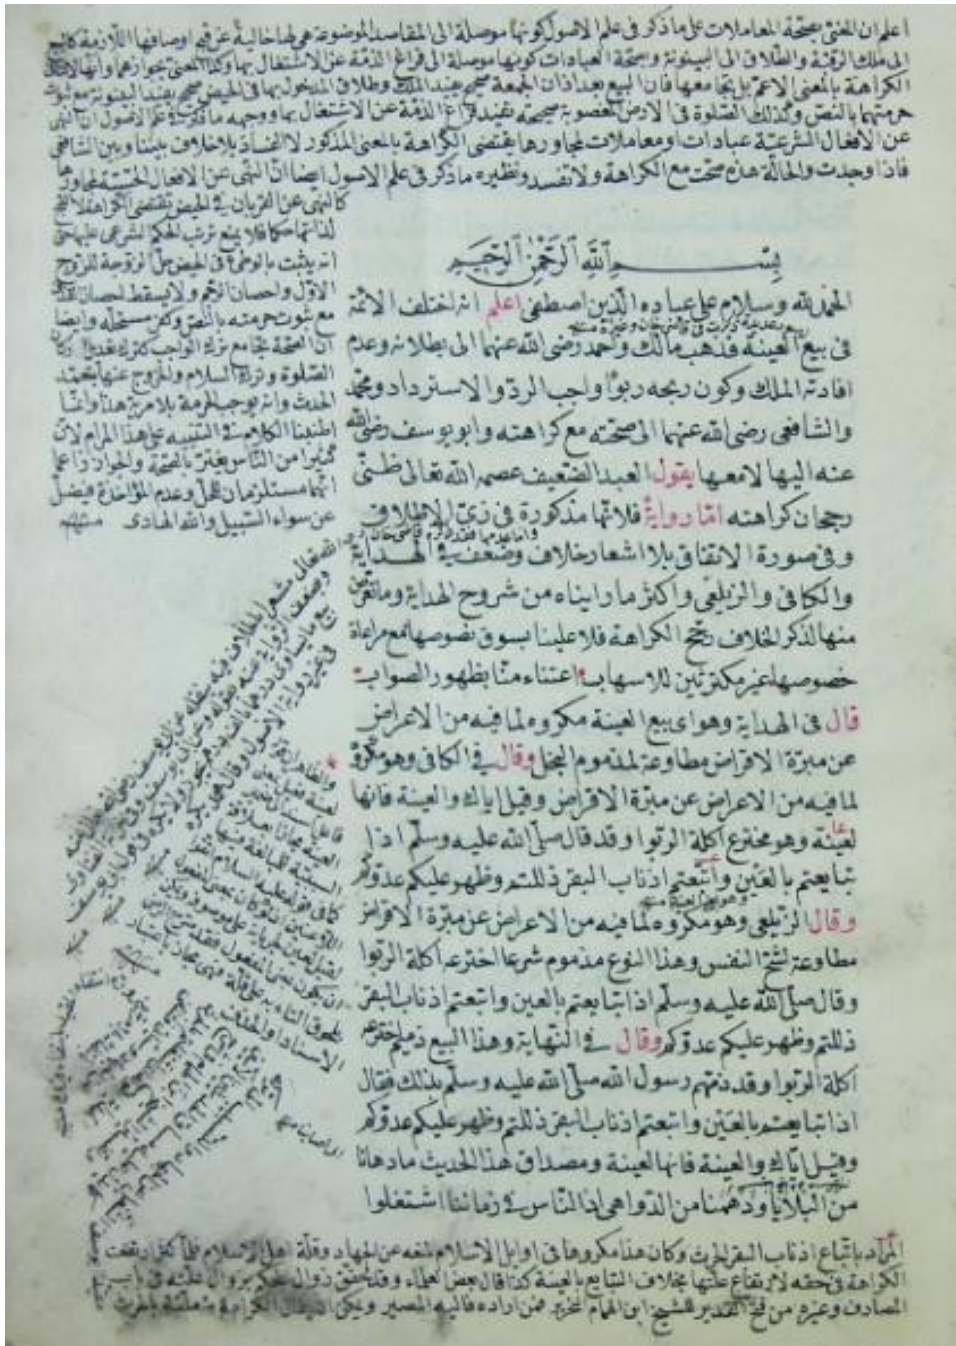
اعلم ان المعنى بصحة المعاملات على ما ذكر في علم الاصول كونها موصلة الى المقاصد الموضوعة هي لها خالية عن فتح اوصافها اللازمة كالبيع الى ملك الرقبة والطلاق الى البينونة وبصحة العبادات كونها موصلة الى فراغ الذمة عن الاشتغال بها وكذا المعنى جوازها ولها ثلاثة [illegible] الكراهة بالمعنى الاعم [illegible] البيع بعد اذان الجمعة صحيح عند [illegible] وطلاق المدخول بها في الحيض صحيح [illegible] حرمتها بالنص وكذلك الصلوة في الارض المغصوبة صحيحة تفيد فراغ الذمة عن الاشتغال بها وجميع ما ذكر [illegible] الاصول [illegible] عن الافعال الشرعية عبادات او معاملات لمجاورها يقتضي الكراهة بالمعنى المذكور لا الفساد بلا خلاف بيننا وبين الشافعي فاذا وجدت والحالة هذه صحت مع الكراهة ولا تفسد ونظيره ما ذكر في علم الاصول ايضا ان النهي عن الافعال الحسية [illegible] كالنهي عن القربان في الحيض يقتضي الكراهة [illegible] لما بها حكما فلا يمنع ترتب الحكم الشرعي عليها حتى انه يثبت بالوطء في الحيض حل الزوجة للزوج الاول واحصان الرجم ولا يسقط احصان القذف مع ثبوت حرمته بالنص وكذا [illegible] وايضا ان الصحة تجامع ترك الواجب كترك تعديل الاركان في الصلوة وترك السلام والخروج عنها بتعمد الحدث وانه يوجب الحرمة بلا مرية هذا وانما اطنبنا الكلام في التنبيه بهذا المرام لان كثيرا من الناس يغتر بالصحة والجواز ويزعم انهما يستلزمان الحل وعدم المؤاخذة فيضل عن سواء السبيل والله الهادي منه

بسم الله الرحمن الرحيم

الحمد لله وسلام على عباده الذين اصطفى اعلم انه اختلف الائمة في بيع العينة فذهب مالك واحمد رضي الله عنهما الى بطلانه وعدم افادته الملك وكون ربحه ربوا واجب الرد والاسترداد ومحمد والشافعي رضي الله عنهما الى صحته مع كراهته وابو يوسف رضي الله عنه اليها لا معها يقول العبد الضعيف عصمه الله تعالى ظني رجحان كراهته اما دراية فلانها مذكورة في زي الاطلاق وفي صورة الاتفاق بلا اشعار خلاف وضعفيه الهداية والكافي والزيلعي واكثر ما رايناه من شروح الهداية وما نقل منها الذكر الخلاف في الكراهة فلا علينا بسوق نصوصها مع مراعاة خصوصها غير مكترثين للاسهاب اعتناء منا بظهور الصواب قال في الهداية وهو اي بيع العينة مكروه لما فيه من الاعراض عن مبرة الاقراض مطاوعة لمذموم البخل وقال في الكافي وهو مكروه لما فيه من الاعراض عن مبرة الاقراض وقيل اياك والعينة فانها لعينة وهو مخترع اكلة الربوا وقد قال صلى الله عليه وسلم اذا تبايعتم بالعين واتبعتم اذناب البقر ذللتم وظهر عليكم عدوكم وقال الزيلعي وهو مكروه لما فيه من الاعراض عن مبرة الاقراض مطاوعة لشح النفس وهذا النوع مذموم شرعا اخترعه اكلة الربوا وقال صلى الله عليه وسلم اذا تبايعتم بالعين واتبعتم اذناب البقر ذللتم وظهر عليكم عدوكم وقال في النهاية وهذا البيع ذميم اخترعه اكلة الربوا وقد ذمهم رسول الله صلى الله عليه وسلم بذلك فقال اذا تبايعتم بالعين واتبعتم اذناب البقر ذللتم وظهر عليكم عدوكم وقيل اياك والعينة فانها العينة ومصداق هذا الحديث ما دهانا من البلايا ودهمنا من الدواهي اذ الناس في زماننا اشتغلوا

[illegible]

المراد باتباع اذناب البقر الحرث وكان هذا مكروها في اوائل الاسلام لمنعه عن الجهاد وقلة اهل الاسلام فلما كثر انتفت الكراهة في حقه لارتفاع علتها بخلاف التبايع بالعينة كما قال بعض العلماء وقد تحقق زوال الحكم بزوال علته في اسهم الصادق وغيره من فتح القدير للشيخ ابن الهمام رحمه الله من اراده فليطالع ويكون لما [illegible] الكراهة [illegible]